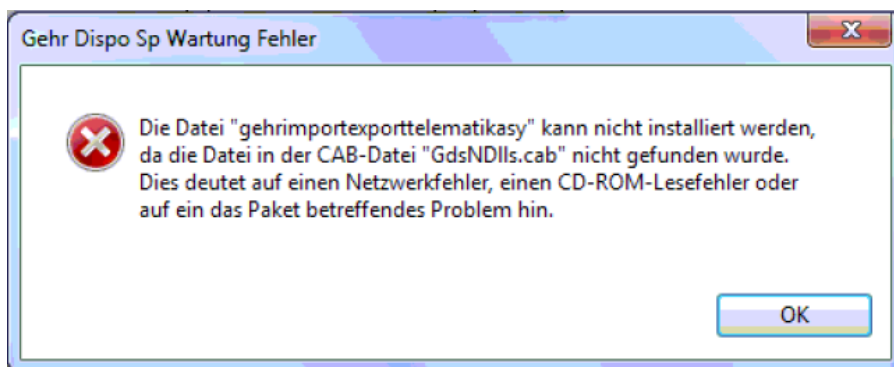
Gehr Dispo Sp Wartung Fehler

Die Datei "gehrimportexporttelematikasy" kann nicht installiert werden, da die Datei in der CAB-Datei "GdsNDlls.cab" nicht gefunden wurde. Dies deutet auf einen Netzwerkfehler, einen CD-ROM-Lesefehler oder auf ein das Paket betreffendes Problem hin.

OK